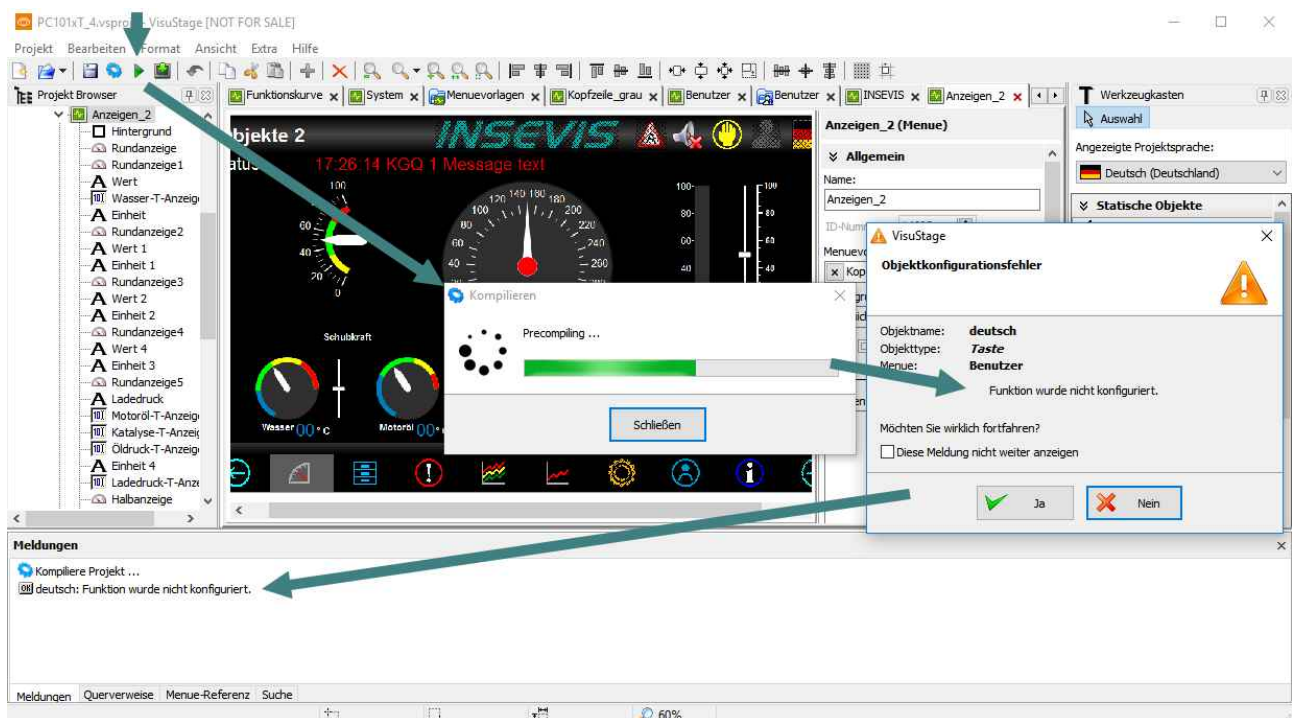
PC101xT_4.vsproj - VisuStage [NOT FOR SALE]

Projekt Bearbeiten Format Ansicht Extra Hilfe

Projekt Browser

Anzeigen_2
Hintergrund
Rundanzeige
Rundanzeige1
Wert
Wasser-T-Anzeig
Einheit
Rundanzeige2
Wert 1
Einheit 1
Rundanzeige3
Wert 2
Einheit 2
Rundanzeige4
Wert 4
Einheit 3
Rundanzeige5
Ladedruck
Motoröl-T-Anzeig
Katalyse-T-Anzeig
Öldruck-T-Anzeig
Einheit 4
Ladedruck-T-Anze
Halbanzeige

Funktionskurve | System | Menuevorlagen | Kopfzeile_grau | Benutzer | Benutzer | INSEVIS | Anzeigen_2

bjekte 2
atus
17:26:14 KGQ 1 Message text
INSEVIS

Schubkraft
Wasser 00 °c
Motoröl 00

Anzeigen_2 (Menue)
Allgemein
Name:
Anzeigen_2
ID-Numm
Menuevo
Kop

Werkzeugkasten
Auswahl
Angezeigte Projektsprache:
Deutsch (Deutschland)
Statische Objekte

Kompilieren
Precompiling ...
Schließen

VisuStage
Objektkonfigurationsfehler
Objektname: deutsch
Objekttype: Taste
Menue: Benutzer
Funktion wurde nicht konfiguriert.
Möchten Sie wirklich fortfahren?
Diese Meldung nicht weiter anzeigen
Ja
Nein

Meldungen
Kompiliere Projekt ...
deutsch: Funktion wurde nicht konfiguriert.

Meldungen Querverweise Menue-Referenz Suche
60%